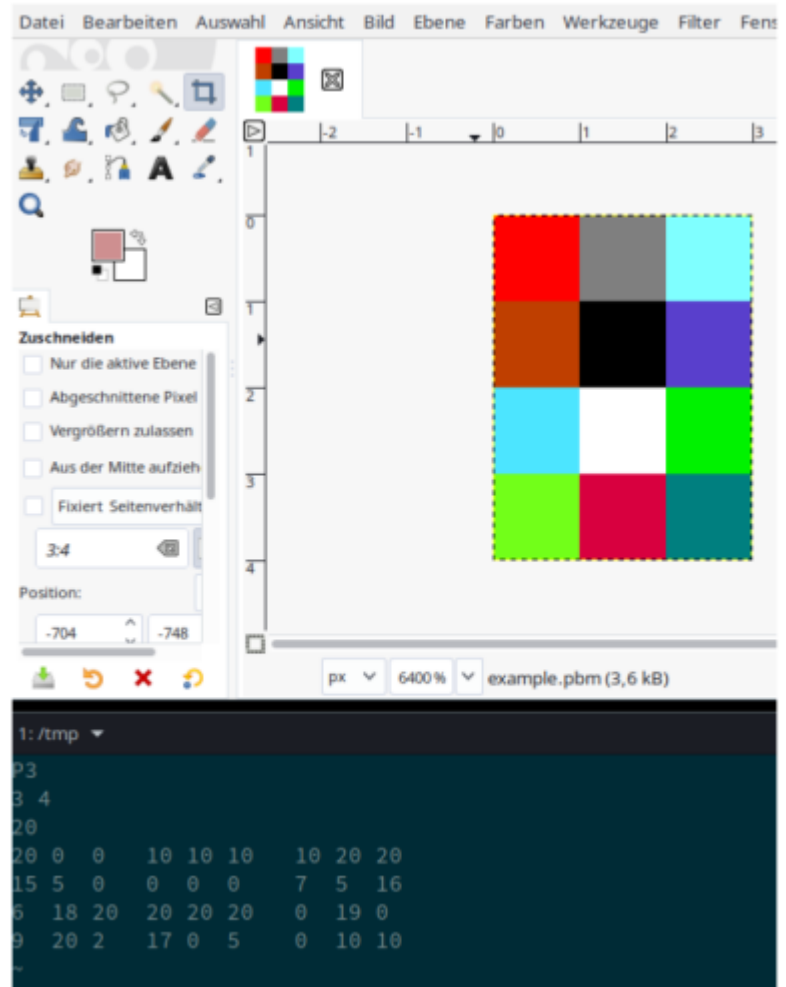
Datei Bearbeiten Auswahl Ansicht Bild Ebene Farben Werkzeuge Filter Fens

-2 -1 0 1 2 3

1 0 1 2 3 4

Zuschneiden
Nur die aktive Ebene
Abgeschnittene Pixel
Vergrößern zulassen
Aus der Mitte aufzieh
Fixiert Seitenverhält
3:4
Position:
-704 -748

px 6400 % example.pbm (3,6 kB)

1: /tmp

P3
3 4
20
20 0 0 10 10 10 10 20 20
15 5 0 0 0 0 7 5 16
6 18 20 20 20 20 0 19 0
9 20 2 17 0 5 0 10 10
~